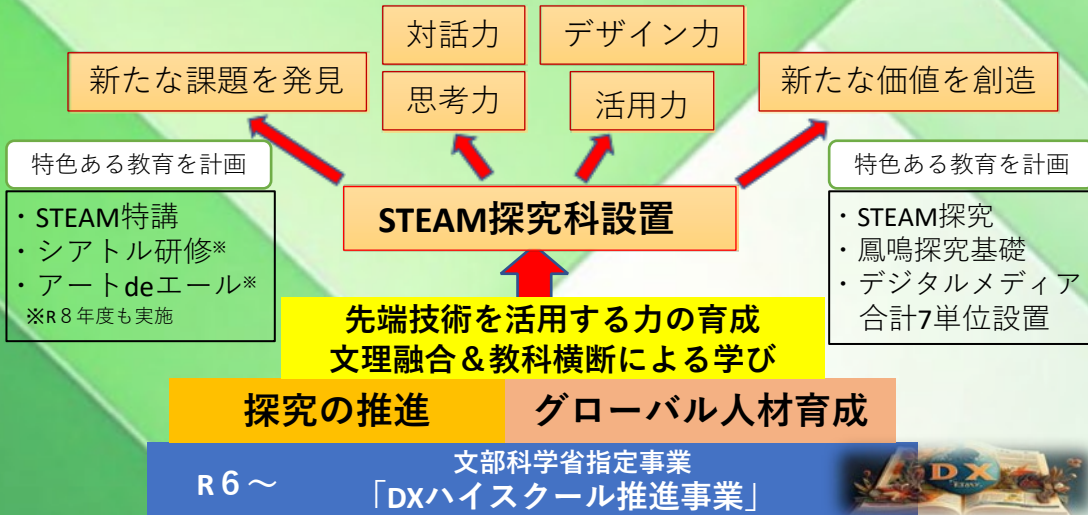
対話力

デザイン力

新たな課題を発見

思考力

活用力

新たな価値を創造

特色ある教育を計画

・STEAM特講
・シアトル研修※
・アートdeエール※
※R８年度も実施

STEAM探究科設置

特色ある教育を計画

・STEAM探究
・鳳鳴探究基礎
・デジタルメディア
合計7単位設置

先端技術を活用する力の育成
文理融合＆教科横断による学び

探究の推進

グローバル人材育成

R６～

文部科学省指定事業
「DXハイスクール推進事業」

DX